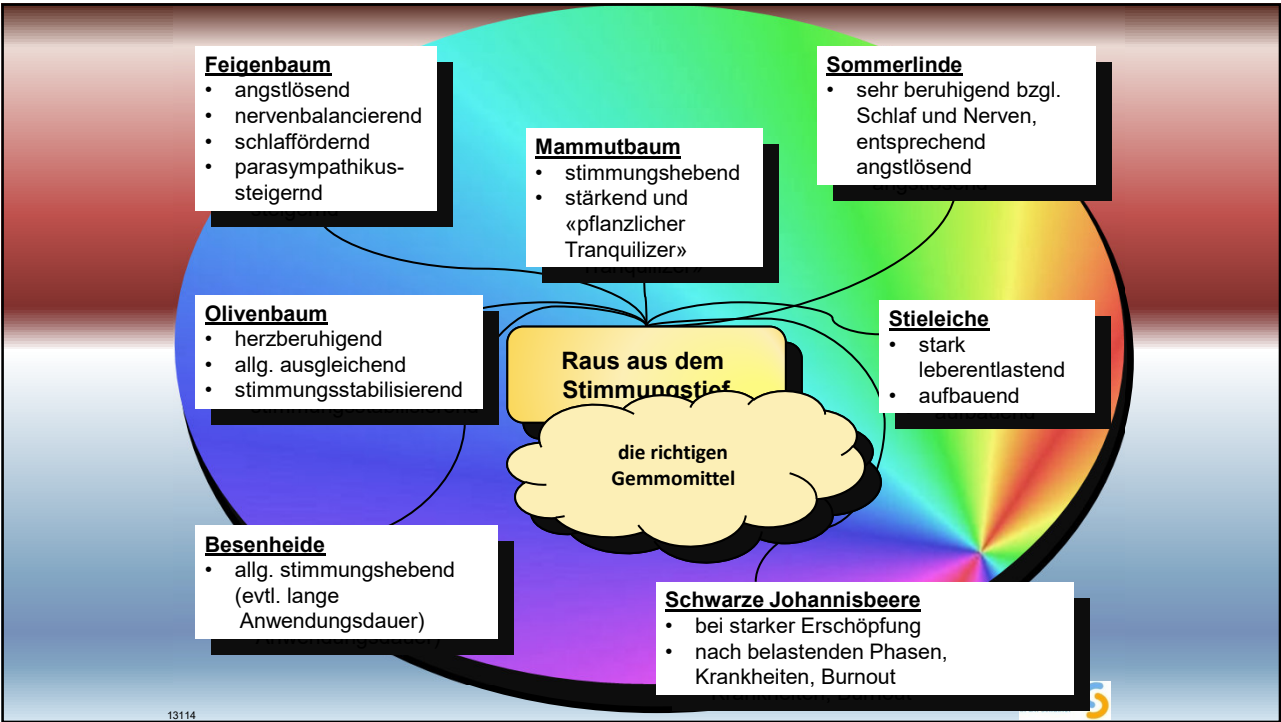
**Feigenbaum**
- angstlösend
- nervenbalancierend
- schlaffördernd
- parasympathikus-steigernd

**Mammutbaum**
- stimmungshebend
- stärkend und «pflanzlicher Tranquilizer»

**Sommerlinde**
- sehr beruhigend bzgl. Schlaf und Nerven, entsprechend angstlösend

**Olivenbaum**
- herzberuhigend
- allg. ausgleichend
- stimmungsstabilisierend

Raus aus dem Stimmungstief

die richtigen Gemmomittel

**Stieleiche**
- stark leberentlastend
- aufbauend

**Besenheide**
- allg. stimmungshebend (evtl. lange Anwendungsdauer)

**Schwarze Johannisbeere**
- bei starker Erschöpfung
- nach belastenden Phasen, Krankheiten, Burnout

13114